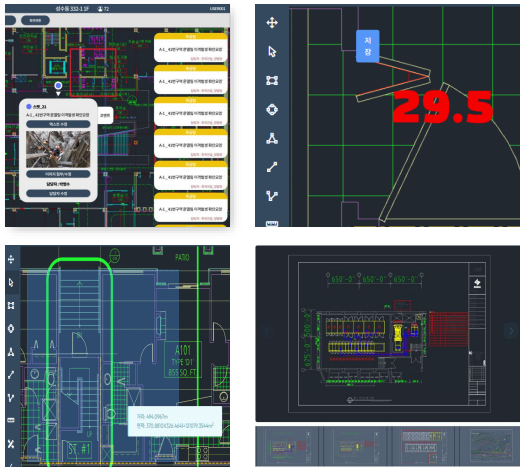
성수동 332-1 1F

A-L_4천만구역 문열림 이격발생 확인요망

A-L_4천만구역 문열림 이격발생 확인요망

A-L_4천만구역 문열림 이격발생 확인요망

A-L_4천만구역 문열림 이격발생 확인요망

A-L_4천만구역 문열림 이격발생 확인요망

A-L_4천만구역 문열림 이격발생 확인요망

A-L_4천만구역 문열림 이격발생 확인요망

A-L_4천만구역 문열림 이격발생 확인요망

A-L_4천만구역 문열림 이격발생 확인요망

이슈_31

A-L_4천만구역 문열림 이격발생 확인요망

담당자 | 박명수

처장

29.5

PATIO

A101
TYPE D1
855 SQ. FT.

ST #1

650'-0" 650'-0" 650'-0"